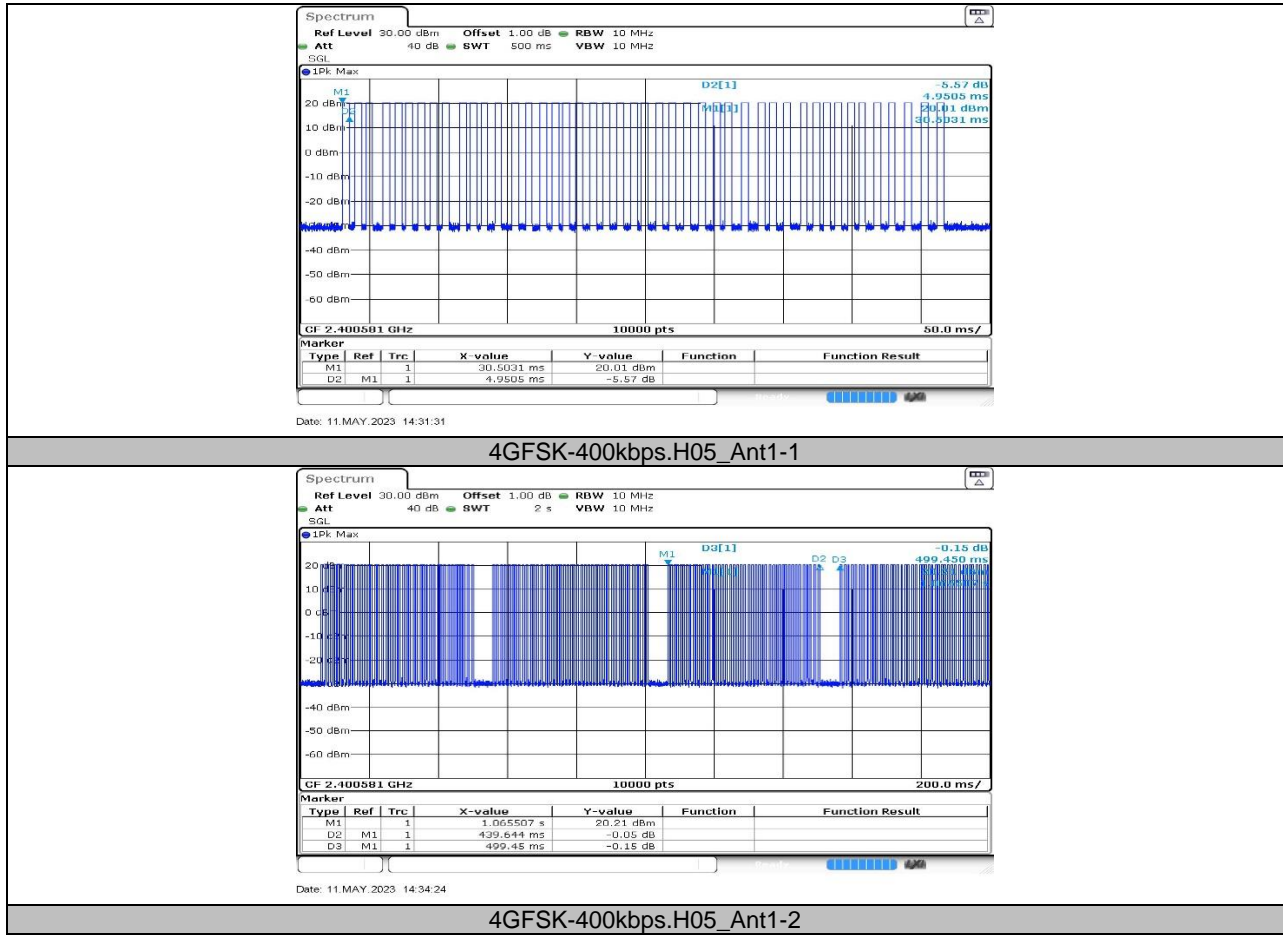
Spectrum

Ref Level 30.00 dBm Offset 1.00 dB RBW 10 MHz
Att 40 dB SWT 500 ms VBW 10 MHz
SGL
1Pk Max

D2[1] -5.57 dB
4.9505 ms
M1[1] 20.01 dBm
30.5031 ms

M1
20 dBm
D2
10 dBm
0 dBm
-10 dBm
-20 dBm
-40 dBm
-50 dBm
-60 dBm

CF 2.400581 GHz 10000 pts 50.0 ms/

Marker

| Type | Ref | Trc | X-value | Y-value | Function | Function Result |
|---|---|---|---|---|---|---|
| M1 | | 1 | 30.5031 ms | 20.01 dBm | | |
| D2 | M1 | 1 | 4.9505 ms | -5.57 dB | | |

Date: 11.MAY.2023 14:31:31

4GFSK-400kbps.H05_Ant1-1

Spectrum

Ref Level 30.00 dBm Offset 1.00 dB RBW 10 MHz
Att 40 dB SWT 2 s VBW 10 MHz
SGL
1Pk Max

D3[1] -0.15 dB
499.450 ms
M1 D2 D3
M1[1] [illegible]

20 dBm
10 dBm
0 dB
-10 dBm
-20 dBm
-40 dBm
-50 dBm
-60 dBm

CF 2.400581 GHz 10000 pts 200.0 ms/

Marker

| Type | Ref | Trc | X-value | Y-value | Function | Function Result |
|---|---|---|---|---|---|---|
| M1 | | 1 | 1.065507 s | 20.21 dBm | | |
| D2 | M1 | 1 | 439.644 ms | -0.05 dB | | |
| D3 | M1 | 1 | 499.45 ms | -0.15 dB | | |

Date: 11.MAY.2023 14:34:24

4GFSK-400kbps.H05_Ant1-2